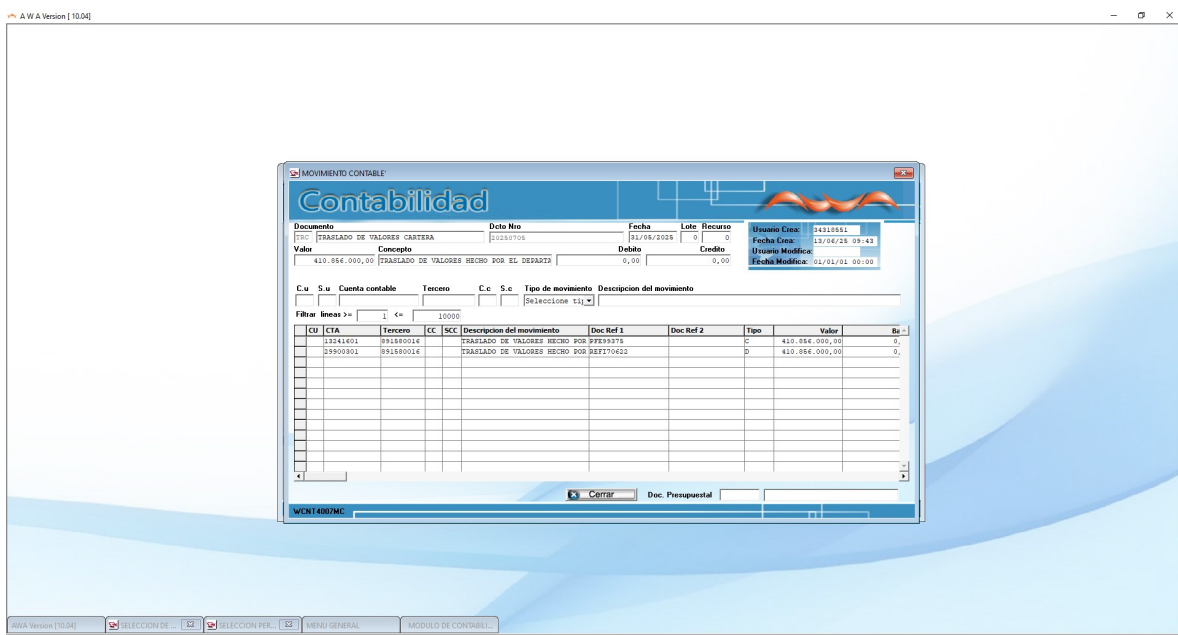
A W A Version [ 10.04]

MOVIMIENTO CONTABLE'

Contabilidad

Documento
TRC TRASLADO DE VALORES CARTERA
Dcto Nro
20250705
Fecha
31/05/2025
Lote
0
Recurso
0

Usuario Crea: 34318551
Fecha Crea: 13/06/25 09:43
Usuario Modifica:
Fecha Modifica: 01/01/01 00:00

Valor
410.856.000,00
Concepto
TRASLADO DE VALORES HECHO POR EL DEPARTA
Debito
0,00
Credito
0,00

C.u S.u Cuenta contable Tercero C.c S.c Tipo de movimiento Descripcion del movimiento
Seleccione ti

Filtrar lineas >= 1 <= 10000

| | CU | CTA | Tercero | CC | SCC | Descripcion del movimiento | Doc Ref 1 | Doc Ref 2 | Tipo | Valor | Ba |
|---|---|---|---|---|---|---|---|---|---|---|---|
| | | 13241601 | 891580016 | | | TRASLADO DE VALORES HECHO POR | PFE99375 | | C | 410.856.000,00 | 0, |
| | | 29900301 | 891580016 | | | TRASLADO DE VALORES HECHO POR | REFI70622 | | D | 410.856.000,00 | 0, |

Cerrar
Doc. Presupuestal

WCNT4007MC

AWA Version [10.04]
SELECCION DE ...
SELECCION PER...
MENU GENERAL
MODULO DE CONTABILI...